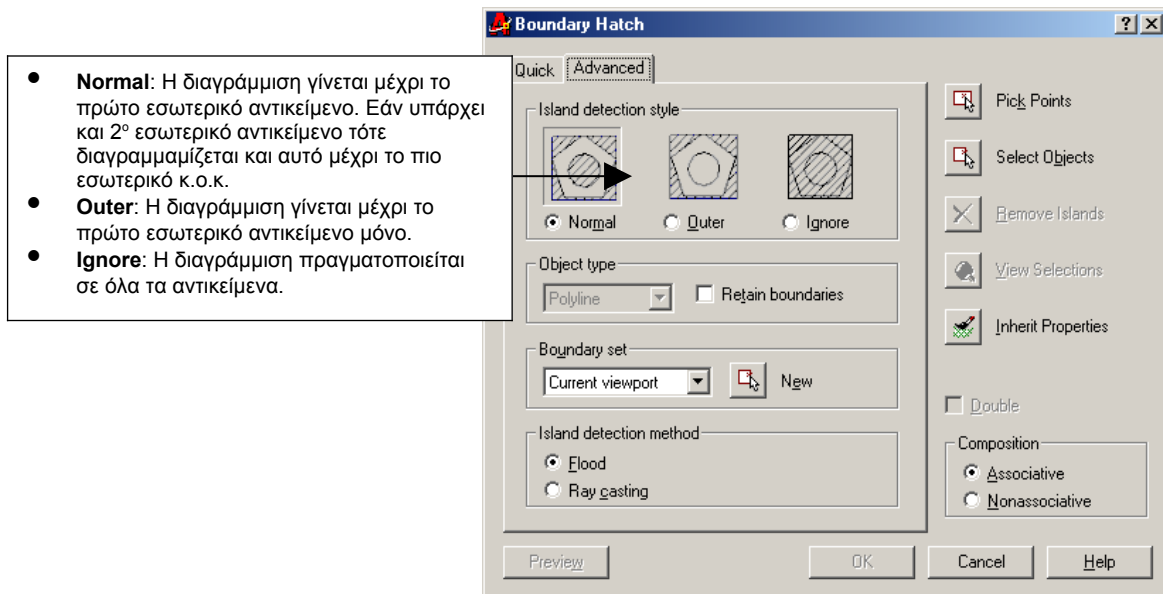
- **Normal**: Η διαγράμμιση γίνεται μέχρι το πρώτο εσωτερικό αντικείμενο. Εάν υπάρχει και 2$^{ο}$ εσωτερικό αντικείμενο τότε διαγραμμαμίζεται και αυτό μέχρι το πιο εσωτερικό κ.ο.κ.
- **Outer**: Η διαγράμμιση γίνεται μέχρι το πρώτο εσωτερικό αντικείμενο μόνο.
- **Ignore**: Η διαγράμμιση πραγματοποιείται σε όλα τα αντικείμενα.

Boundary Hatch ? X

Quick Advanced

Island detection style

Normal Outer Ignore

Object type

Polyline Retain boundaries

Boundary set

Current viewport New

Island detection method

Flood

Ray casting

Pick Points

Select Objects

Remove Islands

View Selections

Inherit Properties

Double

Composition

Associative

Nonassociative

Preview OK Cancel Help